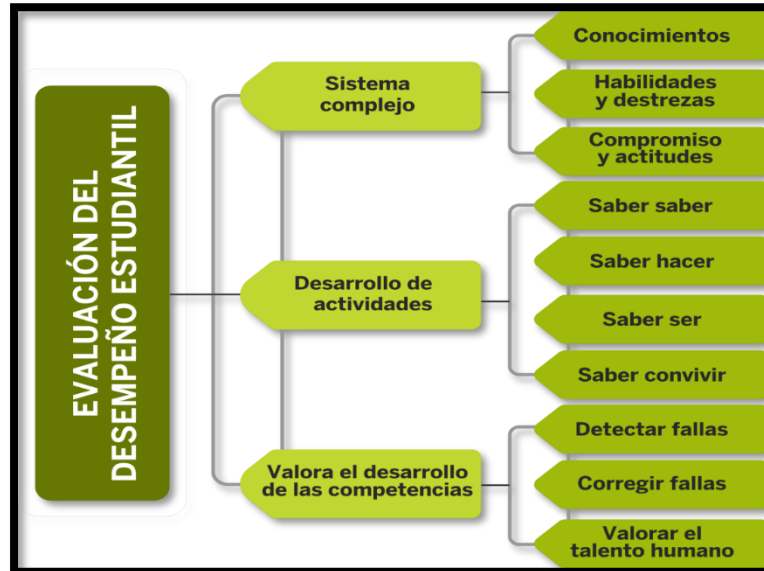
EVALUACIÓN DEL DESEMPEÑO ESTUDIANTIL

Sistema complejo

Conocimientos

Habilidades y destrezas

Compromiso y actitudes

Desarrollo de actividades

Saber saber

Saber hacer

Saber ser

Saber convivir

Valora el desarrollo de las competencias

Detectar fallas

Corregir fallas

Valorar el talento humano